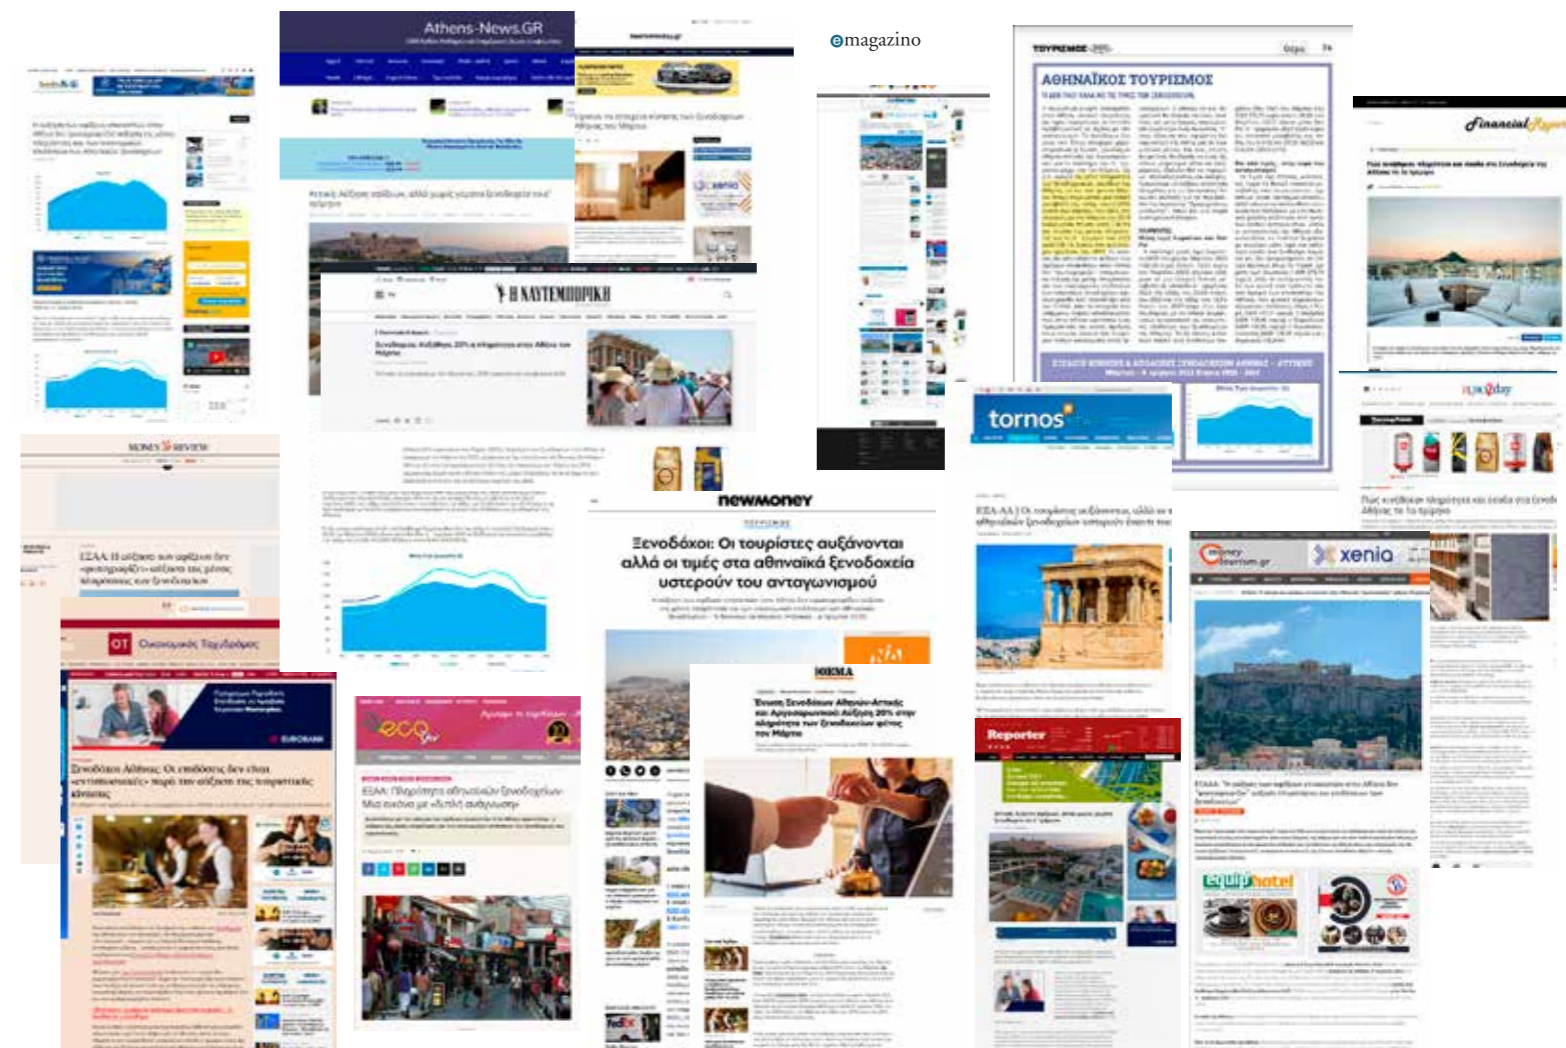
Athens-News.GR

emagazino

ΑΘΗΝΑΪΚΟΣ ΤΟΥΡΙΣΜΟΣ

Financial Report

Η ΝΑΥΤΕΜΠΟΡΙΚΗ

MONEY REVIEW

ΕΞΑΑ: Η αύξηση των αφίξεων δεν «μεταφράζεται» σε αύξηση της μέσης πληρότητας των ξενοδοχείων

OT Οικονομικός Ταχυδρόμος

Ξενοδόχοι Αθήνας: Οι επιδόσεις δεν είναι «ανταγωνιστικές» παρά την αύξηση του τουρισμού

tornos

newmoney

ΤΟΥΡΙΣΜΟΣ

Ξενοδόχοι: Οι τουρίστες αυξάνονται αλλά οι τιμές στα αθηναϊκά ξενοδοχεία υστερούν του ανταγωνισμού

ΘΕΜΑ

Ένωση Ξενοδόχων Αθηνών-Αττικής και Αργοσαρωνικού: Αύξηση 20% στην πληρότητα των ξενοδοχείων φέτος τον Μάρτιο

eco

ΕΞΑΑ: Πληρότητα αθηναϊκών ξενοδοχείων- Μια εικόνα με «λυπηρή ανάγνωση»

Reporter

money tourism.gr

xenia

equip hotel

EUROBANK